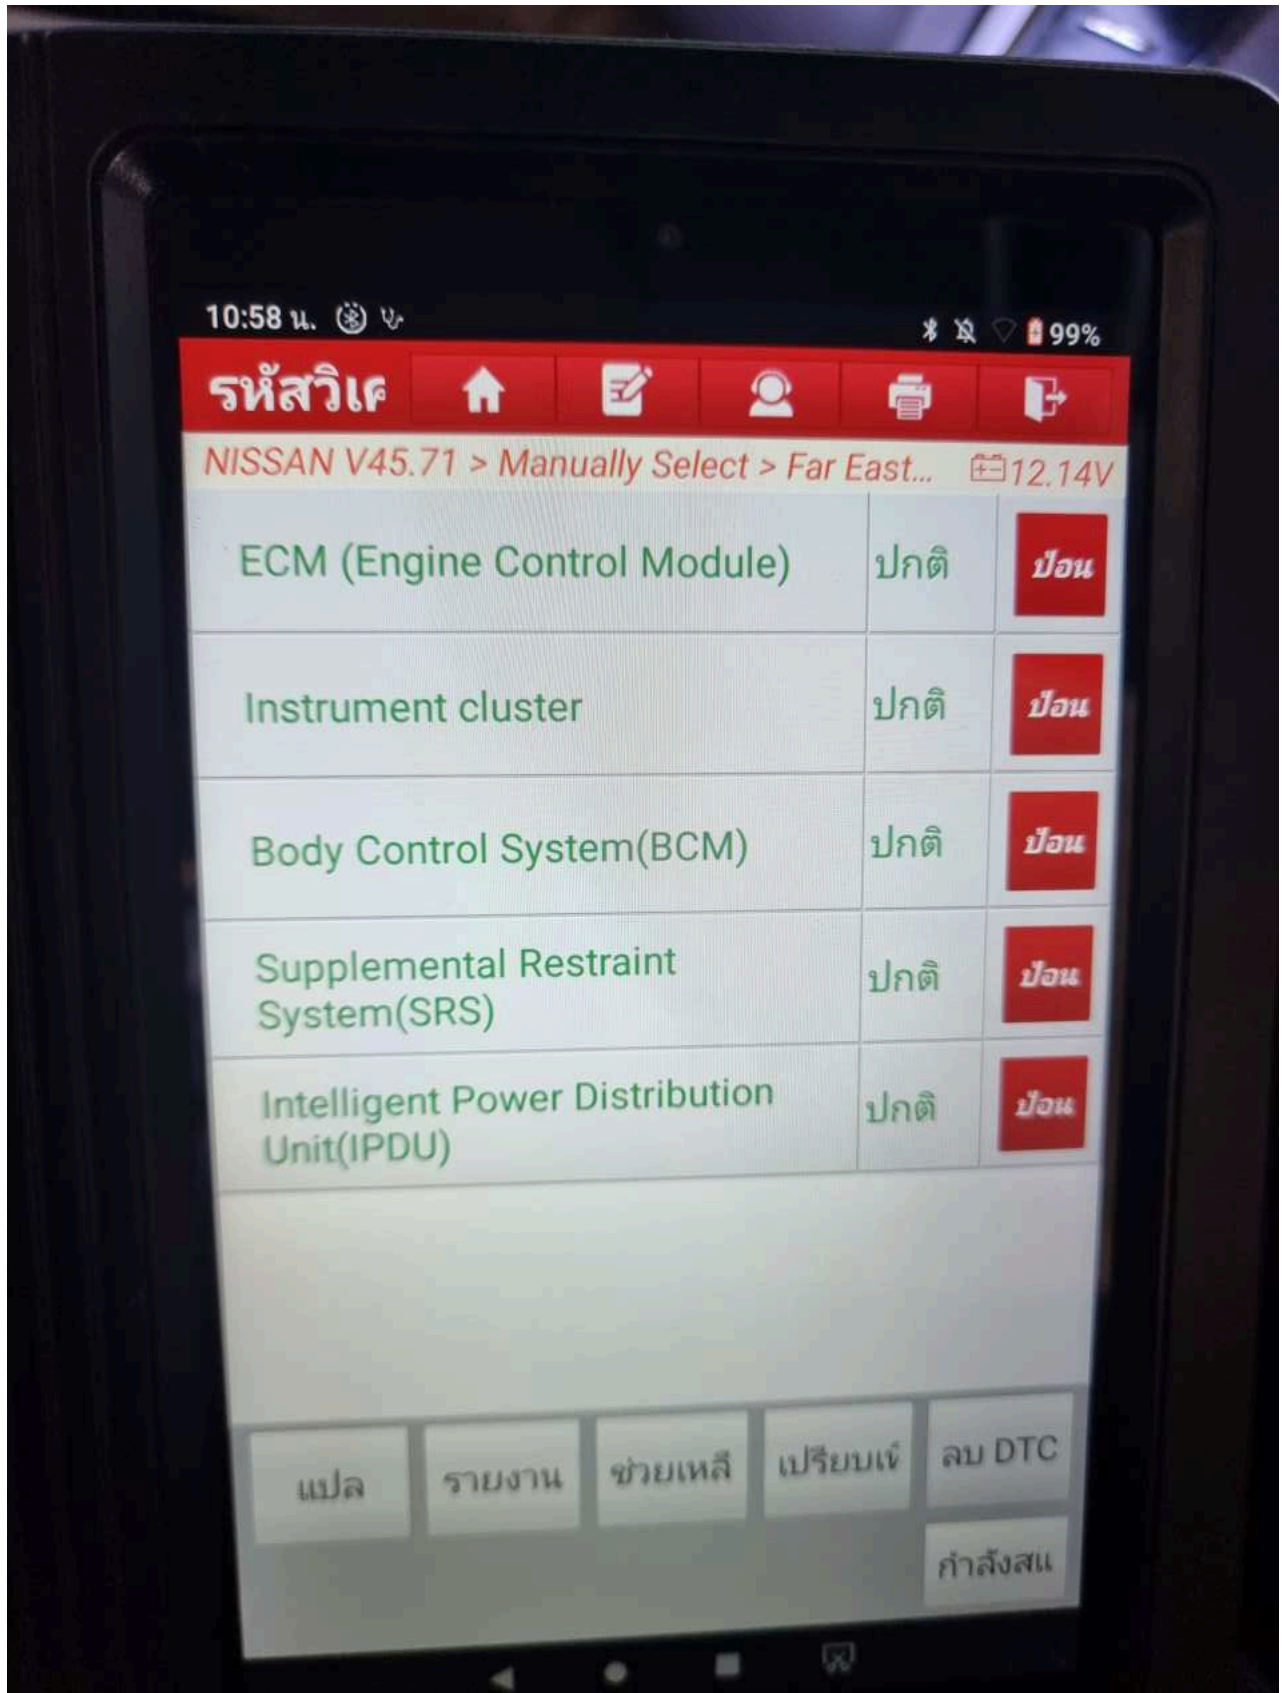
10:58 น.

99%

รหัสวิเค

NISSAN V45.71 > Manually Select > Far East... 12.14V

| | | |
|---|---|---|
| ECM (Engine Control Module) | ปกติ | ป้อน |
| Instrument cluster | ปกติ | ป้อน |
| Body Control System(BCM) | ปกติ | ป้อน |
| Supplemental Restraint System(SRS) | ปกติ | ป้อน |
| Intelligent Power Distribution Unit(IPDU) | ปกติ | ป้อน |

แปล รายงาน ช่วยเหลื เปรียบเท่ ลบ DTC

กำลังสแ